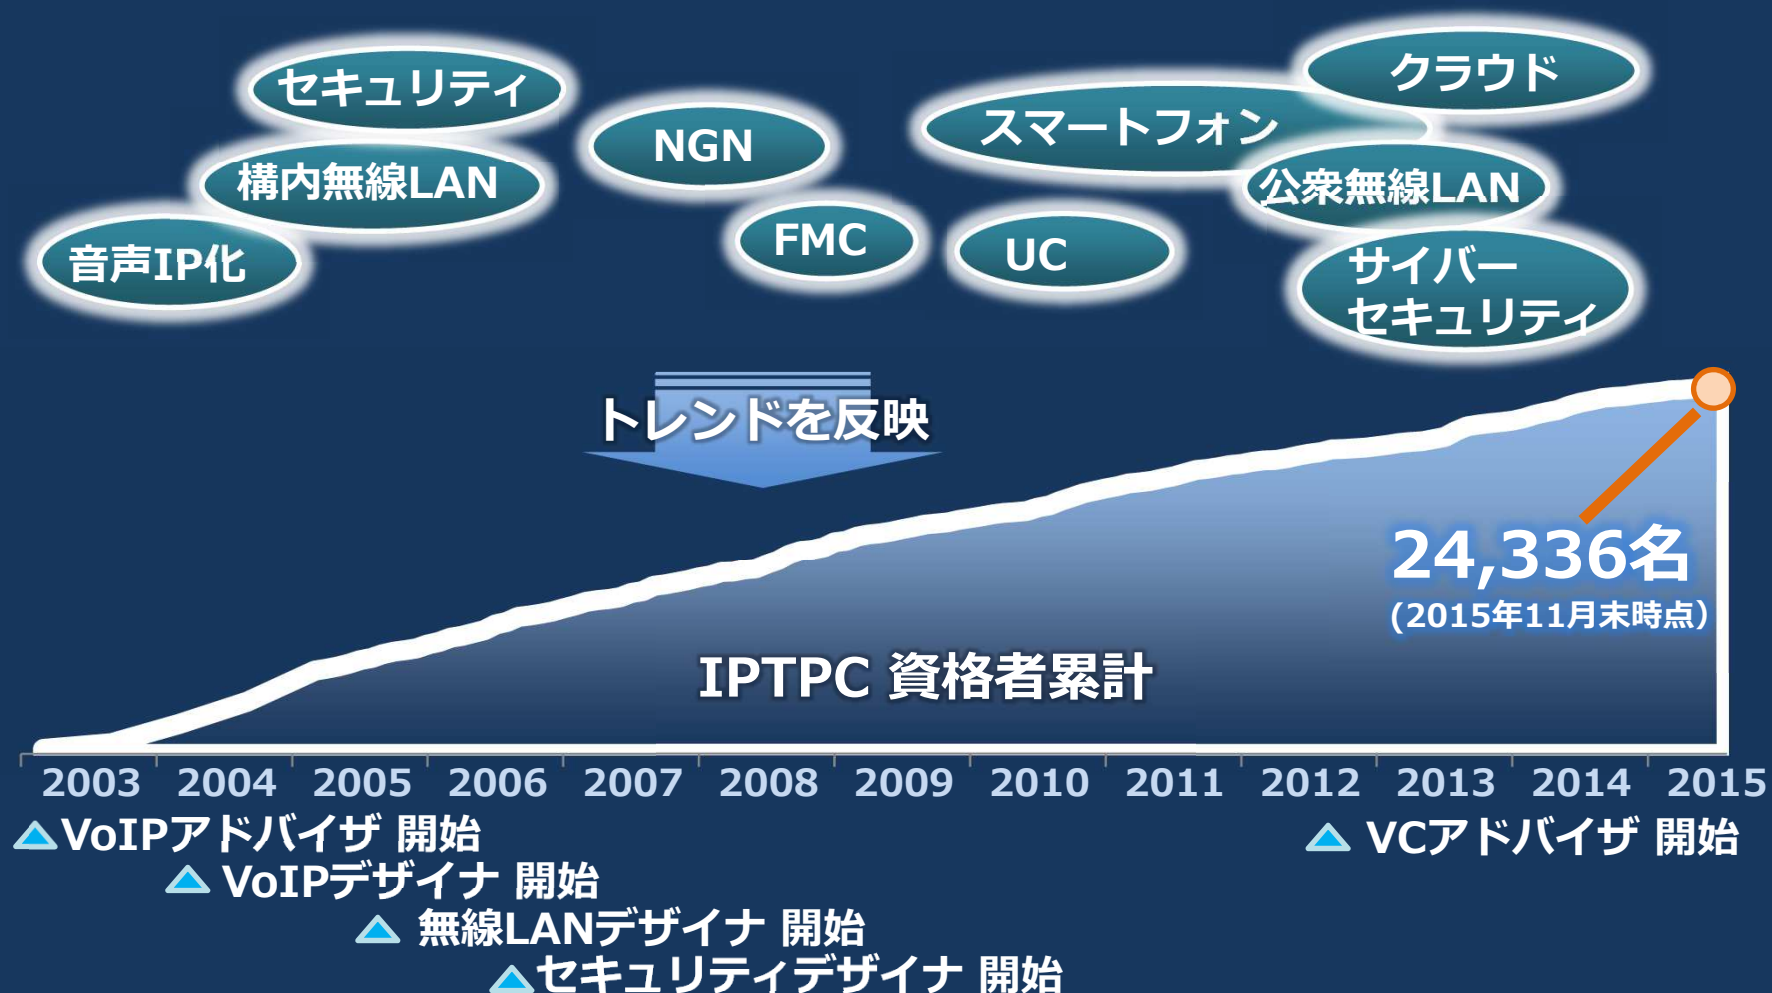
セキュリティ

構内無線LAN

音声IP化

NGN

FMC

スマートフォン

クラウド

公衆無線LAN

UC

サイバー
セキュリティ

トレンドを反映

24,336名
(2015年11月末時点)

IPTPC 資格者累計

2003 2004 2005 2006 2007 2008 2009 2010 2011 2012 2013 2014 2015

VoIPアドバイザ 開始

VoIPデザイナ 開始

無線LANデザイナ 開始

セキュリティデザイナ 開始

VCアドバイザ 開始